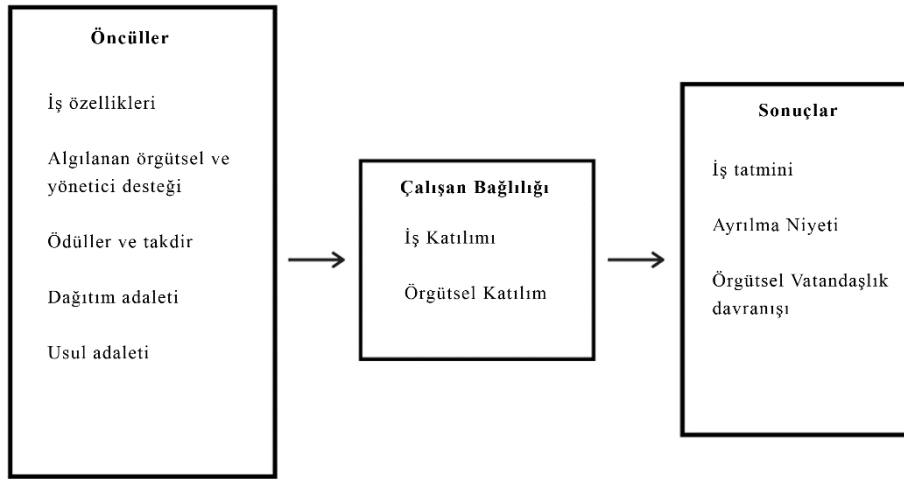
Öncüller

İş özellikleri

Algılanan örgütsel ve yönetici desteği

Ödüller ve takdir

Dağıtım adaleti

Usul adaleti

Çalışan Bağlılığı

İş Katılımı

Örgütsel Katılım

Sonuçlar

İş tatmini

Ayrılma Niyeti

Örgütsel Vatandaşlık davranışı